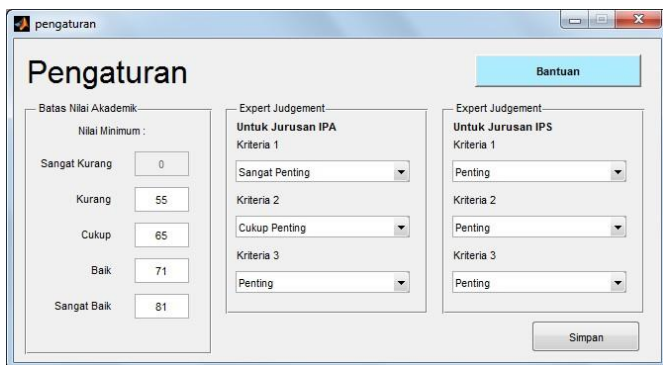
pengaturan

Pengaturan

Bantuan

Batas Nilai Akademik

Nilai Minimum :

Sangat Kurang 0

Kurang 55

Cukup 65

Baik 71

Sangat Baik 81

Expert Judgement

Untuk Jurusan IPA

Kriteria 1

Sangat Penting

Kriteria 2

Cukup Penting

Kriteria 3

Penting

Expert Judgement

Untuk Jurusan IPS

Kriteria 1

Penting

Kriteria 2

Penting

Kriteria 3

Penting

Simpan